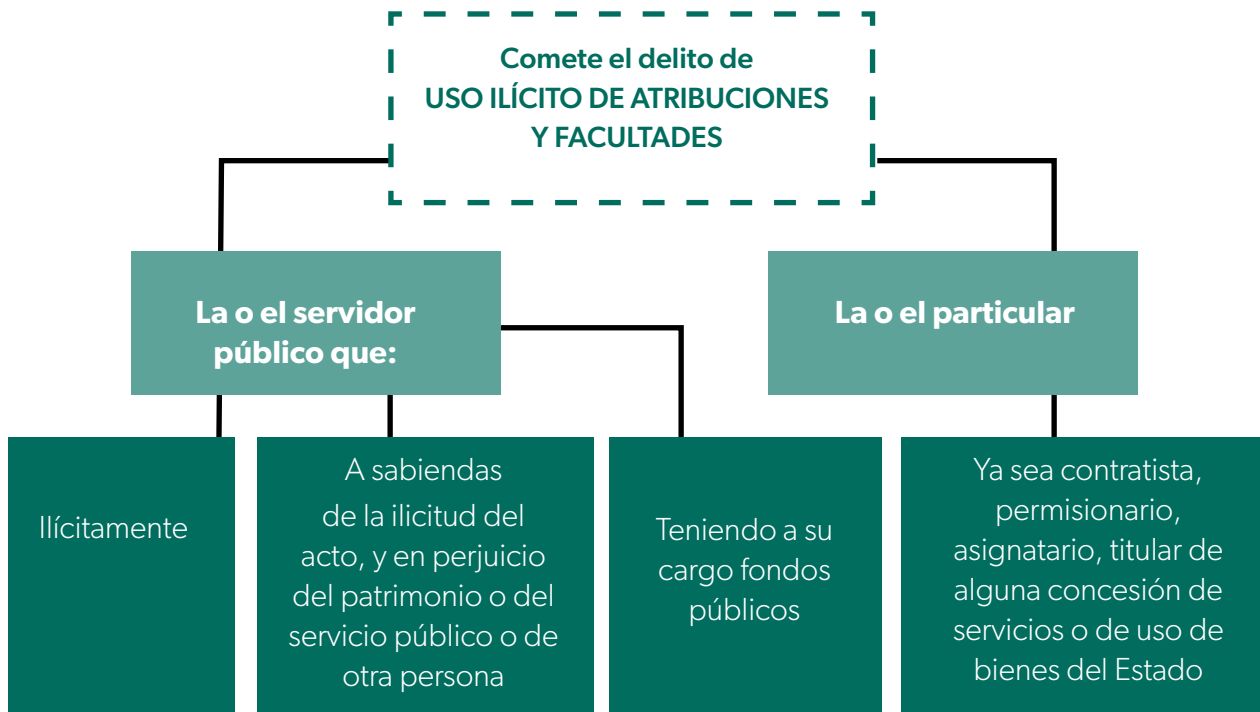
Comete el delito de
USO ILÍCITO DE ATRIBUCIONES Y FACULTADES

La o el servidor público que:

La o el particular

Ilícitamente

A sabiendas de la ilicitud del acto, y en perjuicio del patrimonio o del servicio público o de otra persona

Teniendo a su cargo fondos públicos

Ya sea contratista, permisionario, asignatario, titular de alguna concesión de servicios o de uso de bienes del Estado